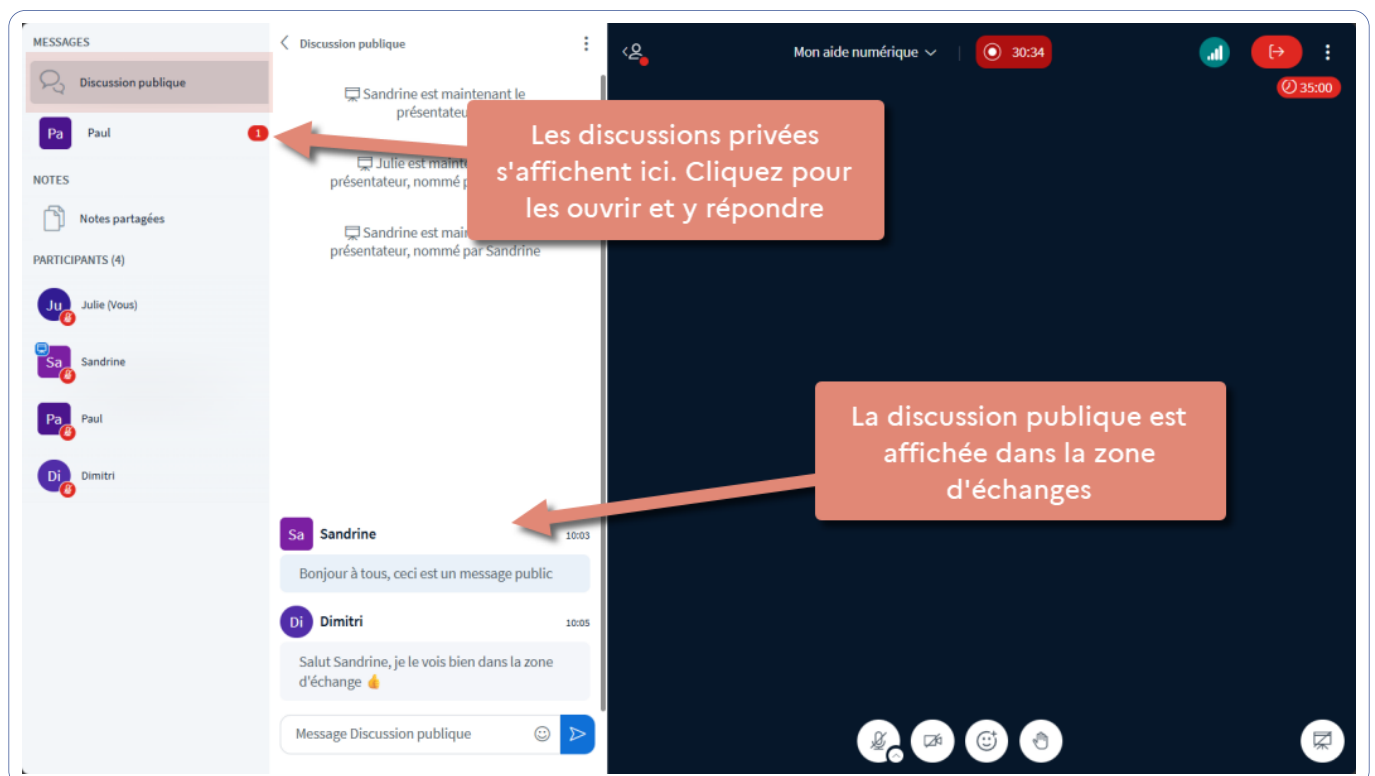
MESSAGES

Discussion publique

Pa Paul 1

NOTES

Notes partagées

PARTICIPANTS (4)

Ju Julie (Vous)

Sa Sandrine

Pa Paul

Di Dimitri

Discussion publique

Sandrine est maintenant le présentateu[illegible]

Julie est mainte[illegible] présentateur, nommé p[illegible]

Sandrine est mai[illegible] présentateur, nommé par Sandrine

Les discussions privées s'affichent ici. Cliquez pour les ouvrir et y répondre

Sa Sandrine 10:03

Bonjour à tous, ceci est un message public

Di Dimitri 10:05

Salut Sandrine, je le vois bien dans la zone d'échange 👍

Message Discussion publique

Mon aide numérique

30:34

35:00

La discussion publique est affichée dans la zone d'échanges